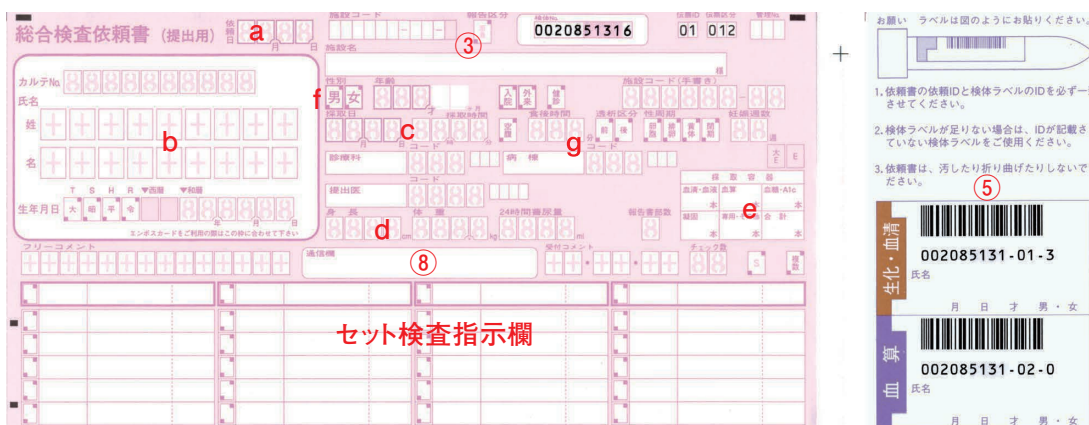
総合検査依頼書（提出用） 依頼日 a 月 日

施設コード

報告区分 ③

0020851316

01 012

施設名

カルテNo.

氏名

姓 b

名

T S H R ▼西暦 ▼和暦

生年月日 大 昭 平 令 年 月 日

エンボスカードをご利用の際はこの枠に合わせて下さい

性別 f 男 女

年齢 才

入院 外来 健診

施設コード（手書き）

採取日 月 日 c

採取時間 時 分

蓄尿 畜尿時間 時間 g

透析区分 前 後

採取量 ml

妊娠週数 週

診療科 コード

病棟 コード

依頼医 コード

大 E

身長 d cm

体重 kg

24時間蓄尿量 ml

報告書部数

採取容器

血清・血漿 血算 血糖・A1c 本 本 本 凝固 専用・他 合計 本 本 本

フリーコメント

通信欄 ⑧

受付コメント

チェック数

セット検査指示欄

お願い ラベルは図のようにお貼りください。

1. 依頼書の依頼IDと検体ラベルのIDを必ず一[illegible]させてください。

2. 検体ラベルが足りない場合は、IDが記載さ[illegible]ていない検体ラベルをご使用ください。

3. 依頼書は、汚したり折り曲げたりしないで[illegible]ださい。

⑤

生化・血清

002085131-01-3

氏名

月 日 才 男・女

血算

002085131-02-0

氏名

月 日 才 男・女